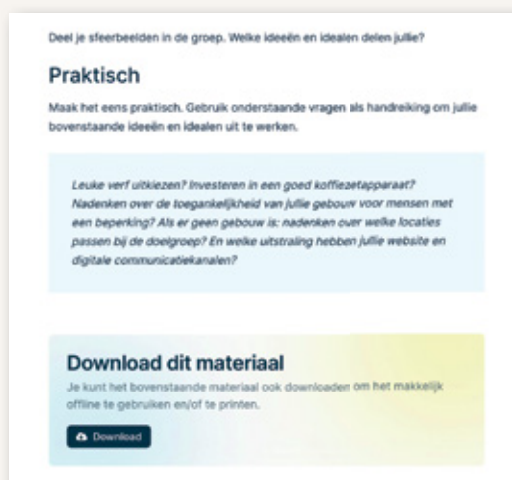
Deel je sfeerbeelden in de groep. Welke ideeën en idealen delen jullie?

Praktisch

Maak het eens praktisch. Gebruik onderstaande vragen als handreiking om jullie bovenstaande ideeën en idealen uit te werken.

Leuke verf uitkiezen? Investeren in een goed koffiezetapparaat? Nadenken over de toegankelijkheid van jullie gebouw voor mensen met een beperking? Als er geen gebouw is: nadenken over welke locaties passen bij de doelgroep? En welke uitstraling hebben jullie website en digitale communicatiekanalen?

Download dit materiaal

Je kunt het bovenstaande materiaal ook downloaden om het makkelijk offline te gebruiken en/of te printen.

Download